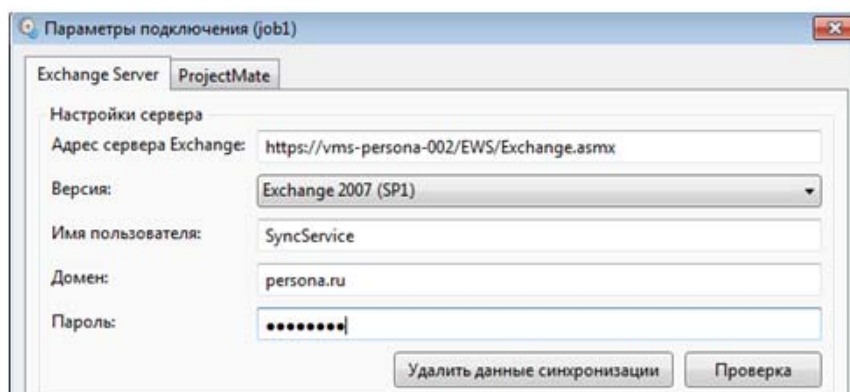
Параметры подключения (job1)

Exchange Server | ProjectMate

Настройки сервера

Адрес сервера Exchange: https://vms-persona-002/EWS/Exchange.asmx

Версия: Exchange 2007 (SP1)

Имя пользователя: SyncService

Домен: persona.ru

Пароль: ••••••••

Удалить данные синхронизации | Проверка